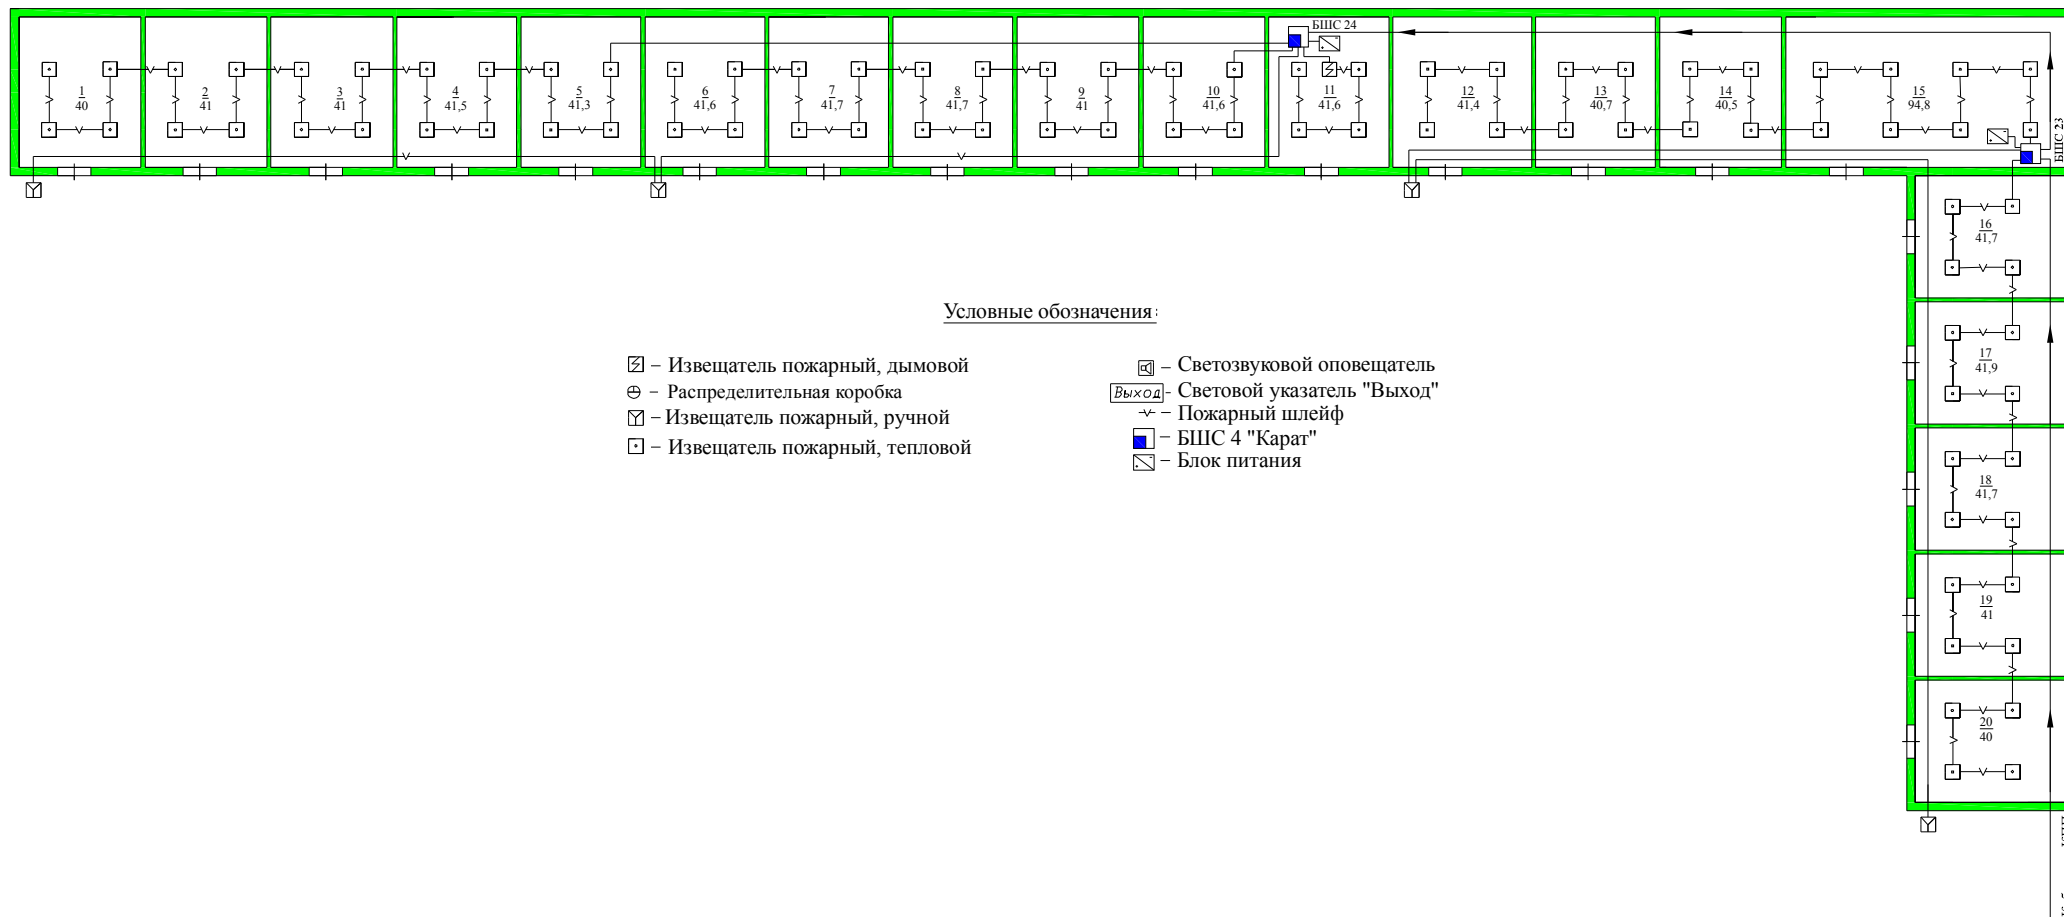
БШС 24

$\frac{1}{40}$ $\frac{2}{41}$ $\frac{3}{41}$ $\frac{4}{41,5}$ $\frac{5}{41,3}$ $\frac{6}{41,6}$ $\frac{7}{41,7}$ $\frac{8}{41,7}$ $\frac{9}{41}$ $\frac{10}{41,6}$ $\frac{11}{41,6}$ $\frac{12}{41,4}$ $\frac{13}{40,7}$ $\frac{14}{40,5}$ $\frac{15}{94,8}$

БШС 23

$\frac{16}{41,7}$ $\frac{17}{41,9}$ $\frac{18}{41,7}$ $\frac{19}{41}$ $\frac{20}{40}$

Условные обозначения:

– Извещатель пожарный, дымовой
– Распределительная коробка
– Извещатель пожарный, ручной
– Извещатель пожарный, тепловой

– Светозвуковой оповещатель
Выход - Световой указатель "Выход"
– Пожарный шлейф
– БШС 4 "Карат"
– Блок питания